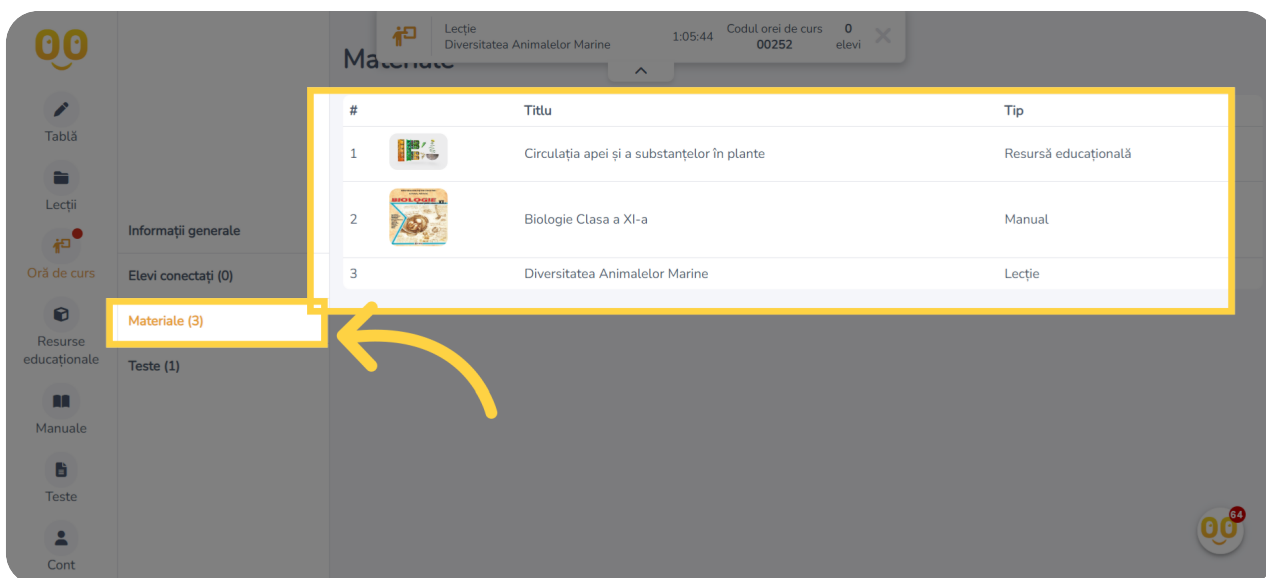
Tablă

Lecții

Oră de curs

Resurse educaționale

Manuale

Teste

Cont

Lecție
Diversitatea Animalelor Marine

1:05:44

Codul orei de curs
00252

0
elevi

Materiale

Informații generale

Elevi conectați (0)

Materiale (3)

Teste (1)

| # | | Titlu | Tip |
|---|---|---|---|
| 1 | | Circulația apei și a substanțelor în plante | Resursă educațională |
| 2 | BIOLOGIE | Biologie Clasa a XI-a | Manual |
| 3 | | Diversitatea Animalelor Marine | Lecție |

64